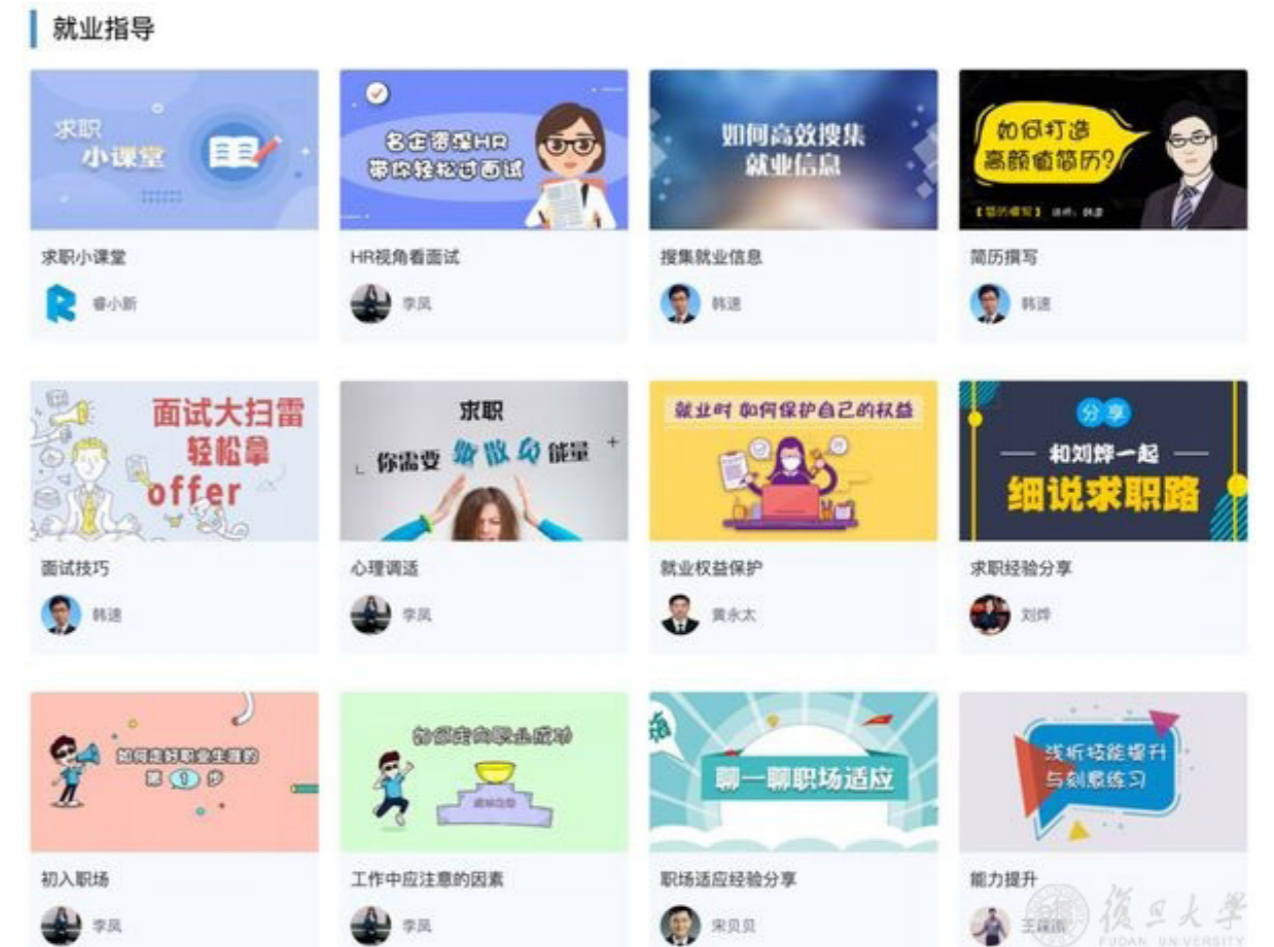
就业指导

求职
小课堂

求职小课堂

睿小新

名企资深HR
带你轻松过面试

HR视角看面试

李凤

如何高效搜集
就业信息

搜集就业信息

韩速

如何打造
高颜值简历?

【简历撰写】 讲师：韩速

简历撰写

韩速

面试大扫雷
轻松拿
offer

面试技巧

韩速

求职
你需要 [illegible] 能量

心理调适

李凤

就业时 如何保护自己的权益

就业权益保护

黄永太

分享
和刘烨一起
细说求职路

求职经验分享

刘烨

如何走好职业生涯的
第 1 步

初入职场

李凤

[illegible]

工作中应注意的因素

李凤

聊一聊职场适应

职场适应经验分享

宋贝贝

浅析技能提升
与刻意练习

能力提升

王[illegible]

復旦大學
FUDAN UNIVERSITY